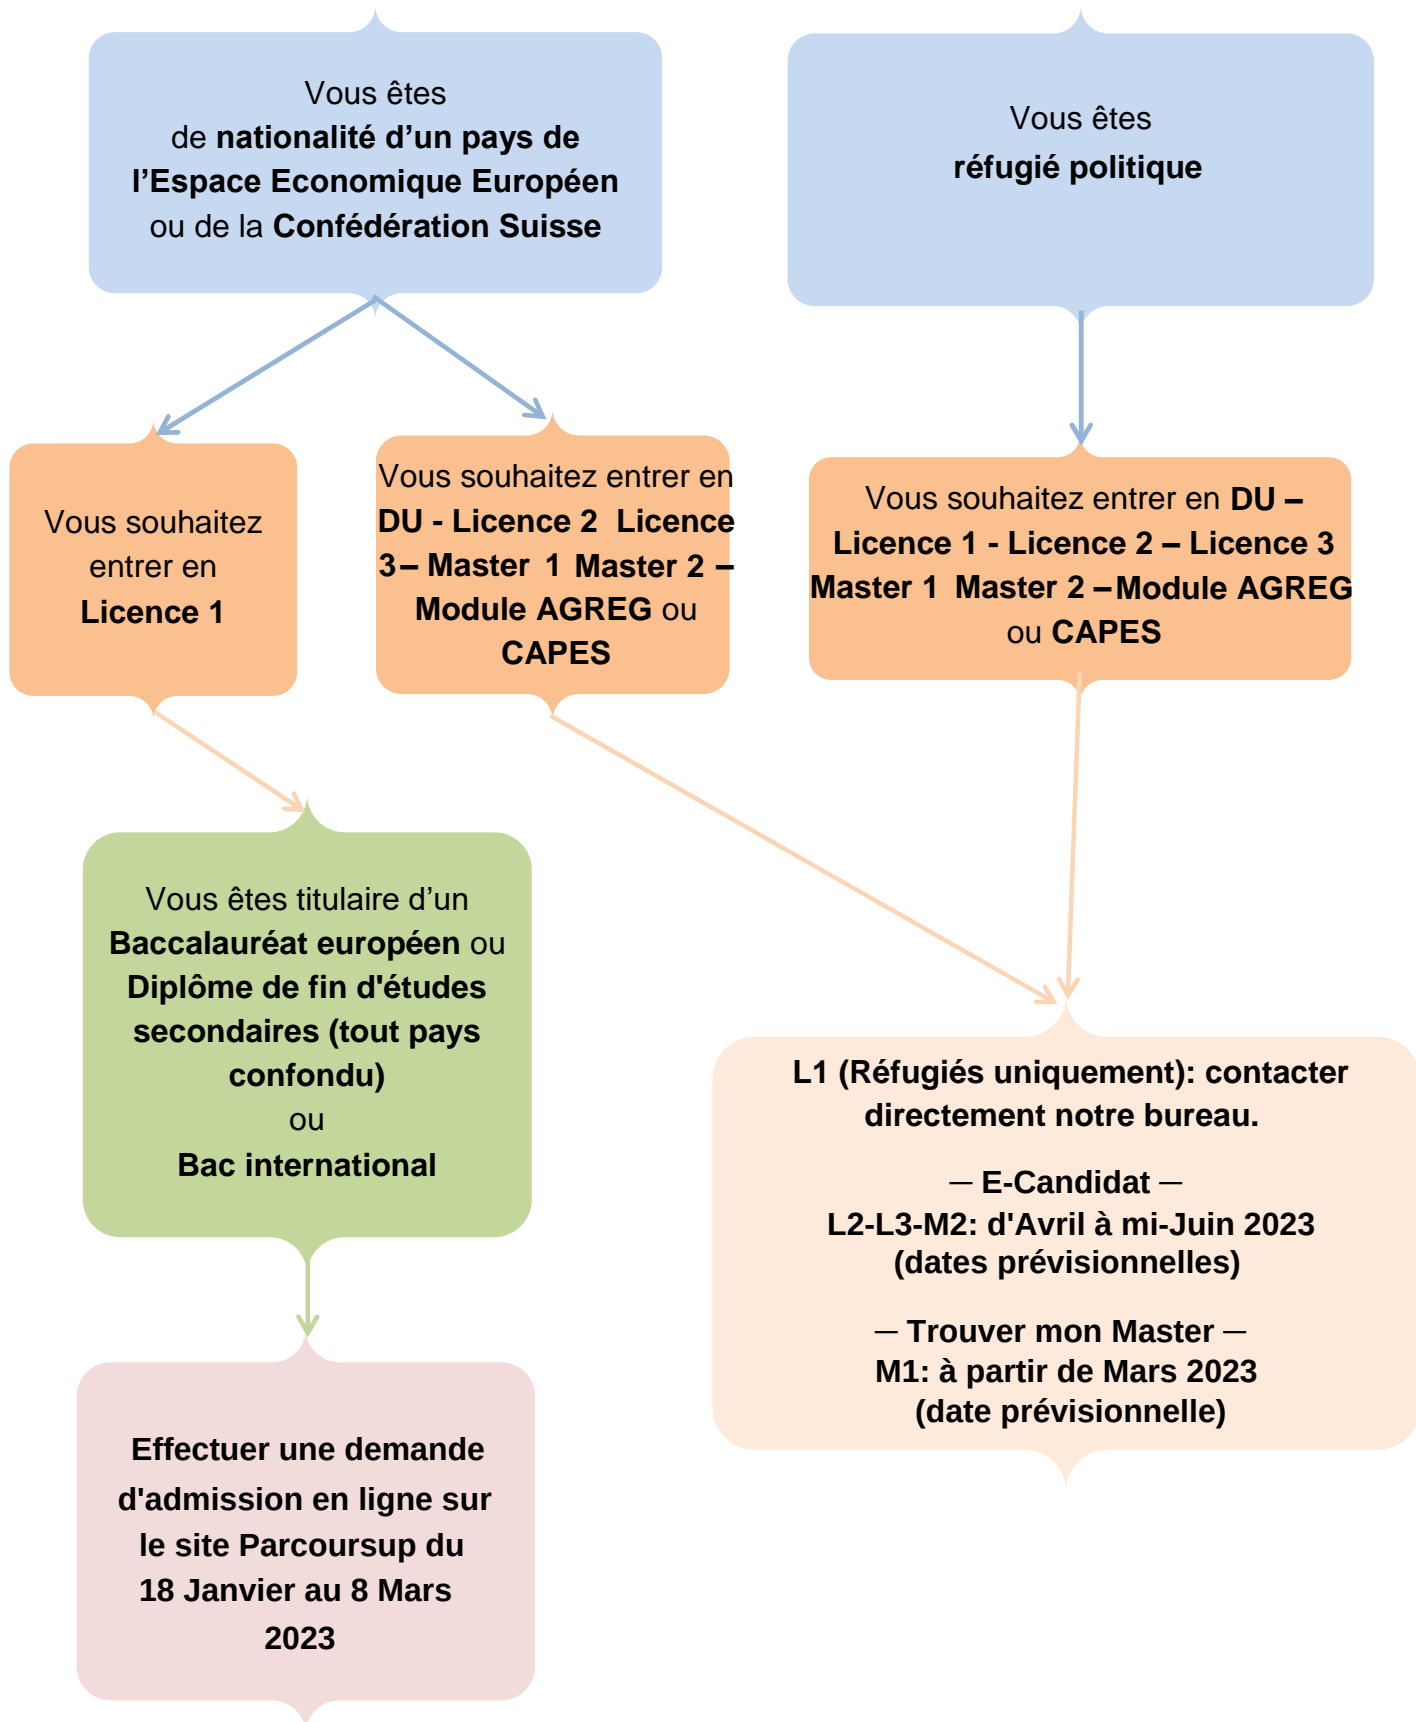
Vous êtes de nationalité d’un pays de l’Espace Economique Européen ou de la Confédération Suisse

Vous êtes réfugié politique

Vous souhaitez entrer en Licence 1

Vous souhaitez entrer en DU - Licence 2 Licence 3– Master 1 Master 2 – Module AGREG ou CAPES

Vous souhaitez entrer en DU – Licence 1 - Licence 2 – Licence 3 Master 1 Master 2 – Module AGREG ou CAPES

Vous êtes titulaire d’un Baccalauréat européen ou Diplôme de fin d'études secondaires (tout pays confondu)
ou
Bac international

L1 (Réfugiés uniquement): contacter directement notre bureau.

— E-Candidat —
L2-L3-M2: d'Avril à mi-Juin 2023
(dates prévisionnelles)

— Trouver mon Master —
M1: à partir de Mars 2023
(date prévisionnelle)

Effectuer une demande d'admission en ligne sur le site Parcoursup du 18 Janvier au 8 Mars 2023